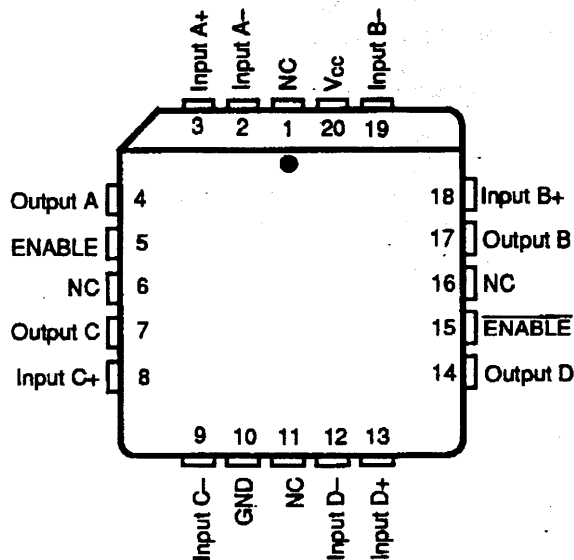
Input A+
Input A–
NC
$V_{CC}$
Input B–
3
2
1
20
19
Output A
4
ENABLE
5
NC
6
Output C
7
Input C+
8
18
Input B+
17
Output B
16
NC
15
$\overline{\text{ENABLE}}$
14
Output D
9
10
11
12
13
Input C–
GND
NC
Input D–
Input D+